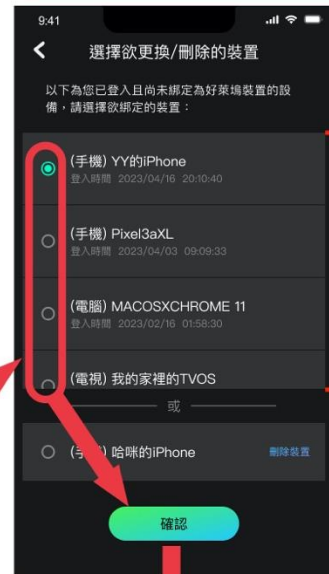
9:41

選擇欲更換/刪除的裝置

以下為您已登入且尚未綁定為好萊塢裝置的設備，請選擇欲綁定的裝置：

(手機) YY的iPhone
登入時間 2023/04/16 20:10:40

(手機) Pixel3aXL
登入時間 2023/04/03 09:09:33

(電腦) MACOSXCHROME 11
登入時間 2023/02/16 01:58:30

(電視) 我的家裡的TVOS

或

(手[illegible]) 哈咪的iPhone
刪除裝置

確認